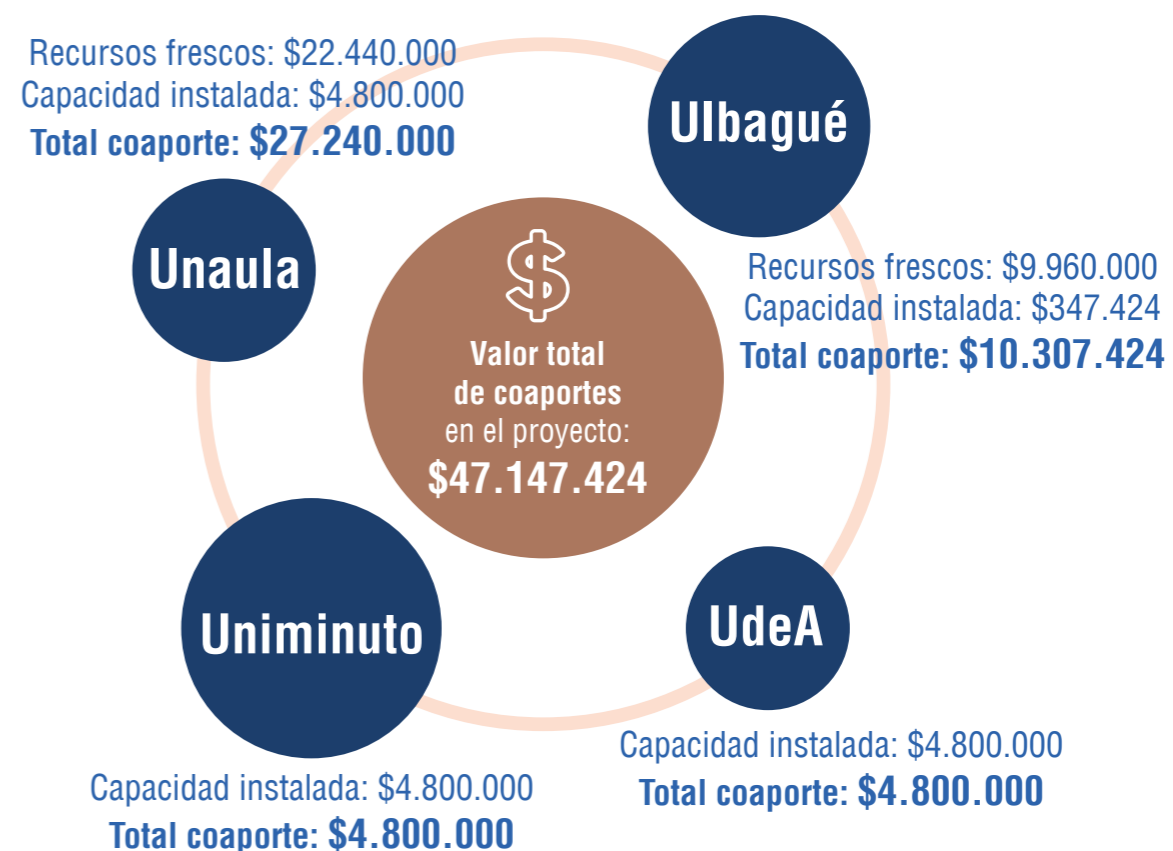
Recursos frescos: $22.440.000
Capacidad instalada: $4.800.000
Total coaporte: $27.240.000

Ulbagué

Unaula

$

Valor total de coaportes en el proyecto: $47.147.424

Recursos frescos: $9.960.000
Capacidad instalada: $347.424
Total coaporte: $10.307.424

Uniminuto

UdeA

Capacidad instalada: $4.800.000
Total coaporte: $4.800.000

Capacidad instalada: $4.800.000
Total coaporte: $4.800.000